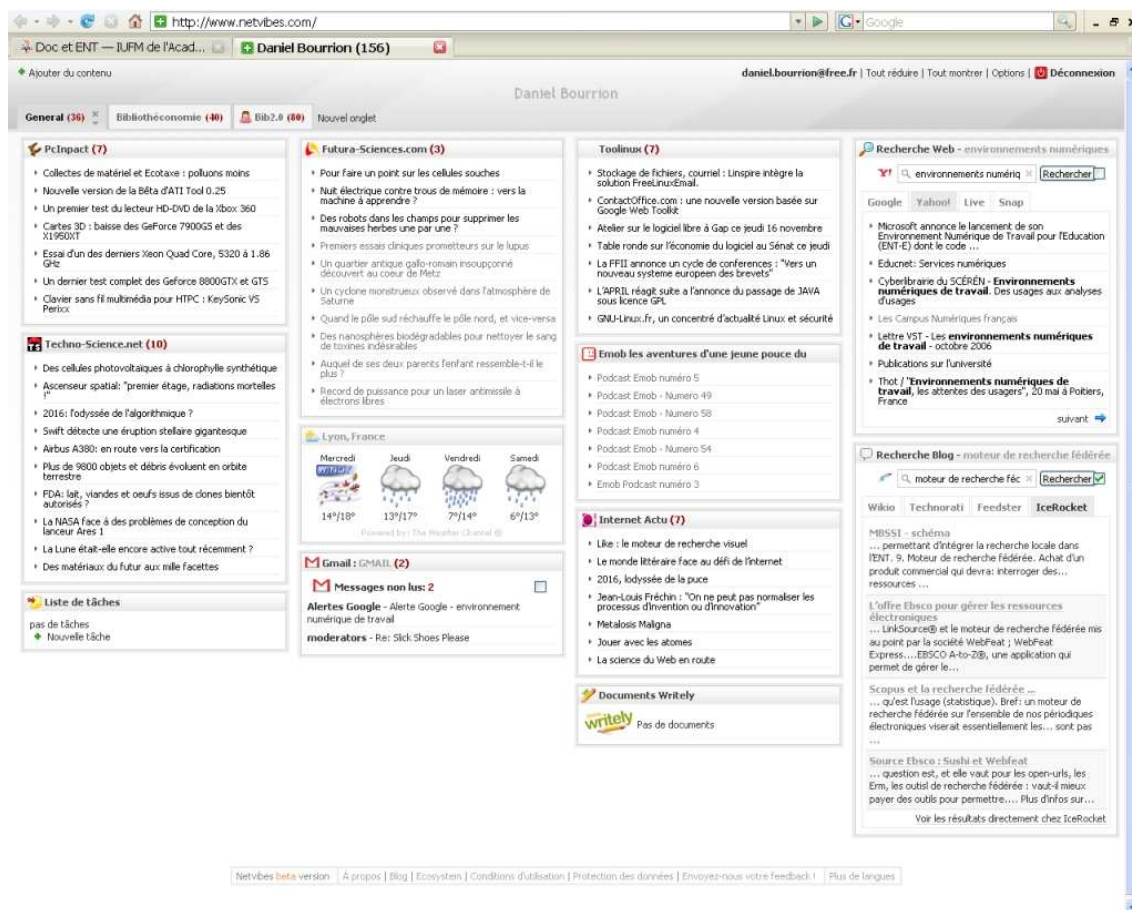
http://www.netvibes.com/
Google
Doc et ENT — IUFM de l'Acad...
Daniel Bourrion (156)

Ajouter du contenu
daniel.bourrion@free.fr | Tout réduire | Tout montrer | Options | Déconnexion
Daniel Bourrion
General (36) Bibliothéconomie (40) Bib2.0 (80) Nouvel onglet

PcInpact (7)
Collectes de matériel et Ecotaxe : polluons moins
Nouvelle version de la Bêta d'ATI Tool 0.25
Un premier test du lecteur HD-DVD de la Xbox 360
Cartes 3D : baisse des GeForce 7900GS et des X1950XT
Essai d'un des derniers Xeon Quad Core, 5320 à 1.86 GHz
Un dernier test complet des Geforce 8800GTX et GTS
Clavier sans fil multimédia pour HTPC : KeySonic VS Perixx

Techno-Science.net (10)
Des cellules photovoltaïques à chlorophylle synthétique
Ascenseur spatial: "premier étage, radiations mortelles !"
2016: l'odyssée de l'algorithmique ?
Swift détecte une éruption stellaire gigantesque
Airbus A380: en route vers la certification
Plus de 9800 objets et débris évoluent en orbite terrestre
FDA: lait, viandes et oeufs issus de clones bientôt autorisés ?
La NASA face à des problèmes de conception du lanceur Ares 1
La Lune était-elle encore active tout récemment ?
Des matériaux du futur aux mille facettes

Liste de tâches
pas de tâches
Nouvelle tâche

Futura-Sciences.com (3)
Pour faire un point sur les cellules souches
Nuit électrique contre trous de mémoire : vers la machine à apprendre ?
Des robots dans les champs pour supprimer les mauvaises herbes une par une ?
Premiers essais cliniques prometteurs sur le lupus
Un quartier antique gallo-romain insoupçonné découvert au coeur de Metz
Un cyclone monstrueux observé dans l'atmosphère de Saturne
Quand le pôle sud réchauffe le pôle nord, et vice-versa
Des nanosphères biodégradables pour nettoyer le sang de toxines indésirables
Auquel de ses deux parents l'enfant ressemble-t-il le plus ?
Record de puissance pour un laser antimissile à électrons libres

Lyon, France
Mercredi Jeudi Vendredi Samedi
14°/18° 13°/17° 7°/14° 6°/13°
Powered by: The Weather Channel ®

Gmail : GMAIL (2)
Messages non lus: 2
Alertes Google - Alerte Google - environnement numérique de travail
moderators - Re: Slick Shoes Please

Toolinux (7)
Stockage de fichiers, courriel : Linspire intègre la solution FreeLinuxEmail.
ContactOffice.com : une nouvelle version basée sur Google Web Toolkit
Atelier sur le logiciel libre à Gap ce jeudi 16 novembre
Table ronde sur l'économie du logiciel au Sénat ce jeudi
La FFII annonce un cycle de conferences : "Vers un nouveau systeme europeen des brevets"
L'APRIL réagit suite à l'annonce du passage de JAVA sous licence GPL
GNU-Linux.fr, un concentré d'actualité Linux et sécurité

Emob les aventures d'une jeune pouce du
Podcast Emob numéro 5
Podcast Emob - Numero 49
Podcast Emob - Numero 58
Podcast Emob numéro 4
Podcast Emob - Numero 54
Podcast Emob numéro 6
Emob Podcast numéro 3

Internet Actu (7)
Like : le moteur de recherche visuel
Le monde littéraire face au défi de l'internet
2016, lodyssée de la puce
Jean-Louis Fréchin : "On ne peut pas normaliser les processus d'invention ou d'innovation"
Metalosis Maligna
Jouer avec les atomes
La science du Web en route

Documents Writely
writely Pas de documents

Recherche Web - environnements numériques
environnements numériq Rechercher
Google Yahoo! Live Snap
Microsoft annonce le lancement de son Environnement Numérique de Travail pour l'Education (ENT-E) dont le code ...
Educnet: Services numériques
Cyberlibrairie du SCÉRÉN - Environnements numériques de travail. Des usages aux analyses d'usages
Les Campus Numériques français
Lettre VST - Les environnements numériques de travail - octobre 2006
Publications sur l'université
Thot / "Environnements numériques de travail, les attentes des usagers", 20 mai à Poitiers, France
suivant

Recherche Blog - moteur de recherche fédérée
moteur de recherche féc Rechercher
Wikio Technorati Feedster IceRocket
MBSSI - schéma
... permettant d'intégrer la recherche locale dans l'ENT. 9. Moteur de recherche fédérée. Achat d'un produit commercial qui devra: interroger des... ressources ...
L'offre Ebsco pour gérer les ressources électroniques
... LinkSource® et le moteur de recherche fédérée mis au point par la société WebFeat ; WebFeat Express....EBSCO A-to-Z®, une application qui permet de gérer le...
Scopus et la recherche fédérée ...
... qu'est l'usage (statistique). Bref: un moteur de recherche fédérée sur l'ensemble de nos périodiques électroniques viserait essentiellement les... sont pas ...
Source Ebsco : Sushi et Webfeat
... question est, et elle vaut pour les open-urls, les Erm, les outisl de recherche fédérée : vaut-il mieux payer des outils pour permettre.... Plus d'infos sur...
Voir les résultats directement chez IceRocket

Netvibes beta version | A propos | Blog | Ecosystem | Conditions d'utilisation | Protection des données | Envoyez-nous votre feedback ! | Plus de langues